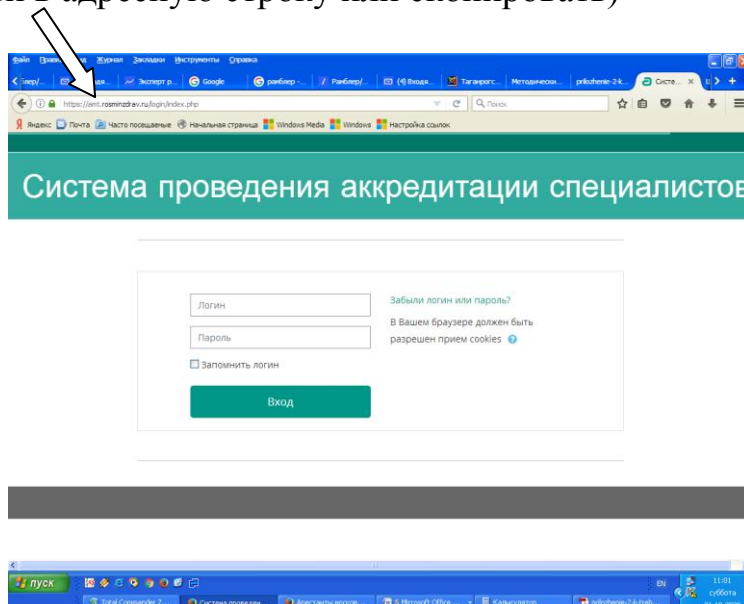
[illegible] адресную строку или скопировать)

Файл Правка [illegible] Журнал Закладки Инструменты Справка

Блер/... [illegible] Эксперт р... Google рамблер -... Рамблер/... (4) Входя... Таганрогс... Методически... prilozhenie-2-k... Систе... ×

https://amt.rosminzdrav.ru/login/index.php

Поиск

Яндекс Почта Часто посещаемые Начальная страница Windows Media Windows Настройка ссылок

Система проведения аккредитации специалистов

Логин

Пароль

Запомнить логин

Вход

Забыли логин или пароль?

В Вашем браузере должен быть разрешен прием cookies

пуск

Total Commander 7... Система проведен... Адресанты вопрос... 5 Microsoft Office ... Калькулятор prilozhenie-2-k-treb...

EN 11:01 суббота